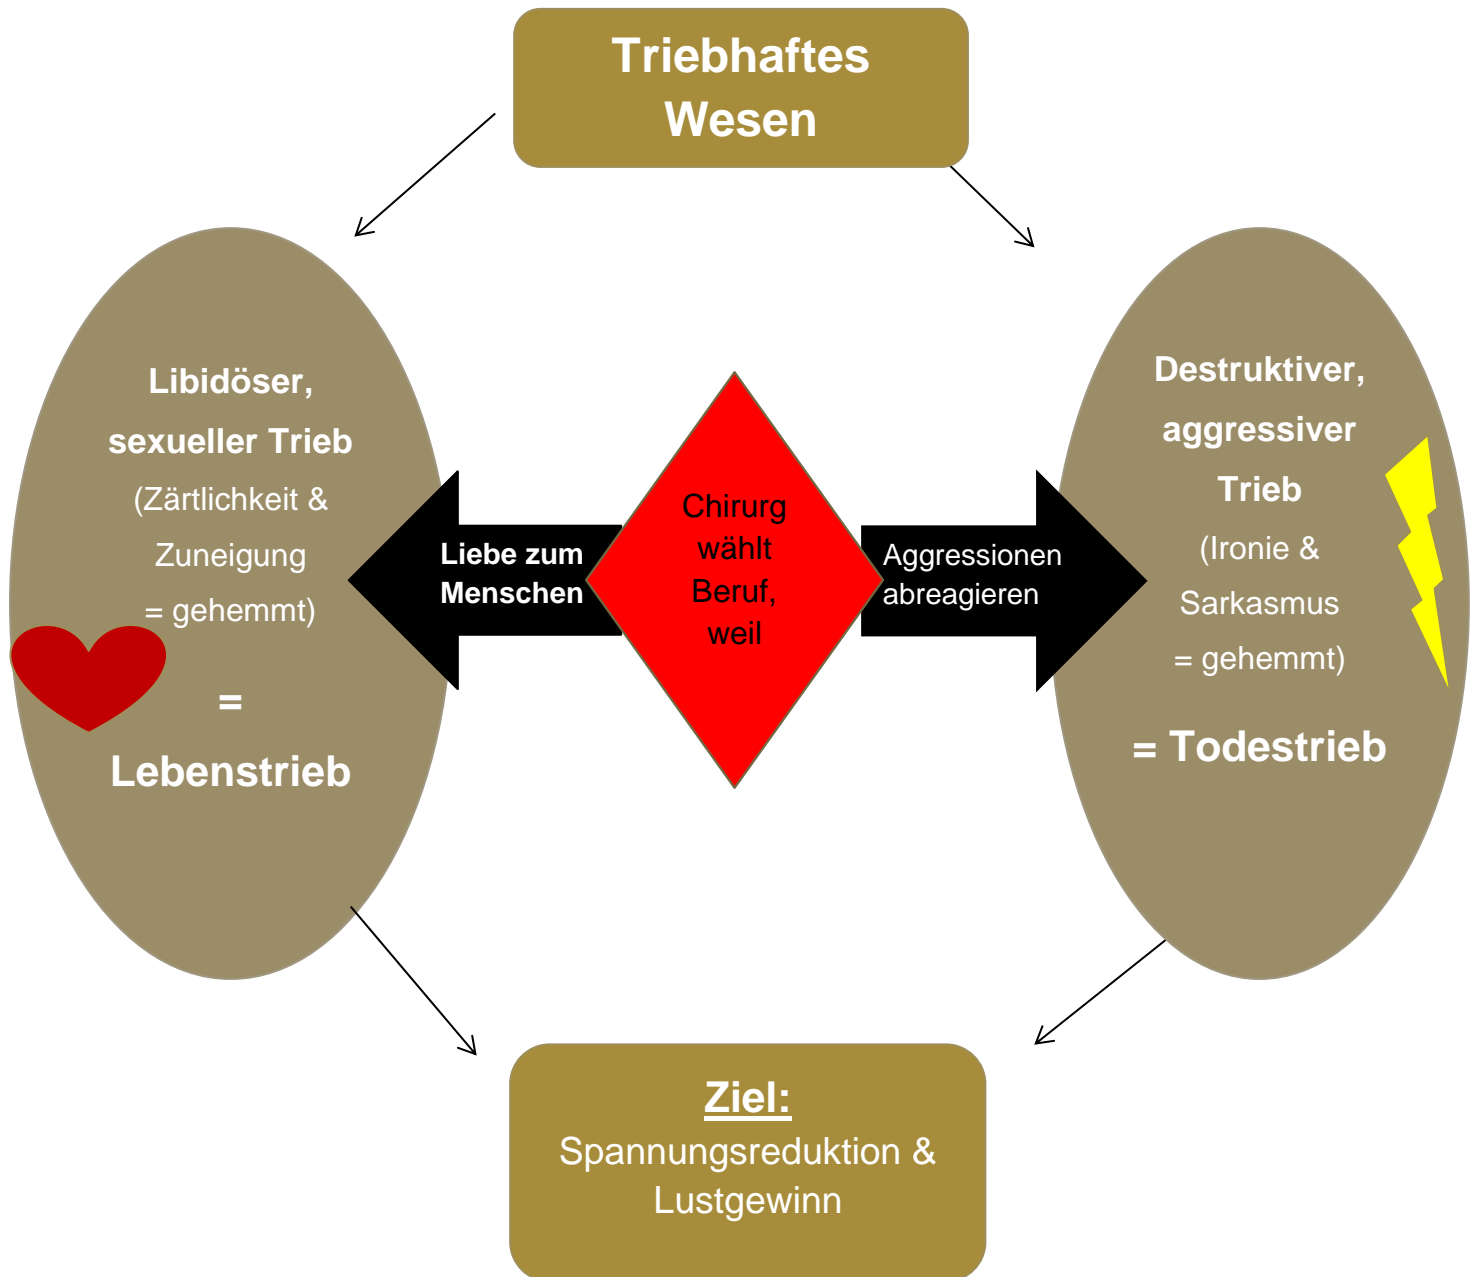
Triebhaftes Wesen

Libidöser, sexueller Trieb (Zärtlichkeit & Zuneigung = gehemmt)

=

Lebenstrieb

Liebe zum Menschen

Chirurg wählt Beruf, weil

Aggressionen abreagieren

Destruktiver, aggressiver Trieb (Ironie & Sarkasmus = gehemmt)

= Todestrieb

Ziel:
Spannungsreduktion & Lustgewinn